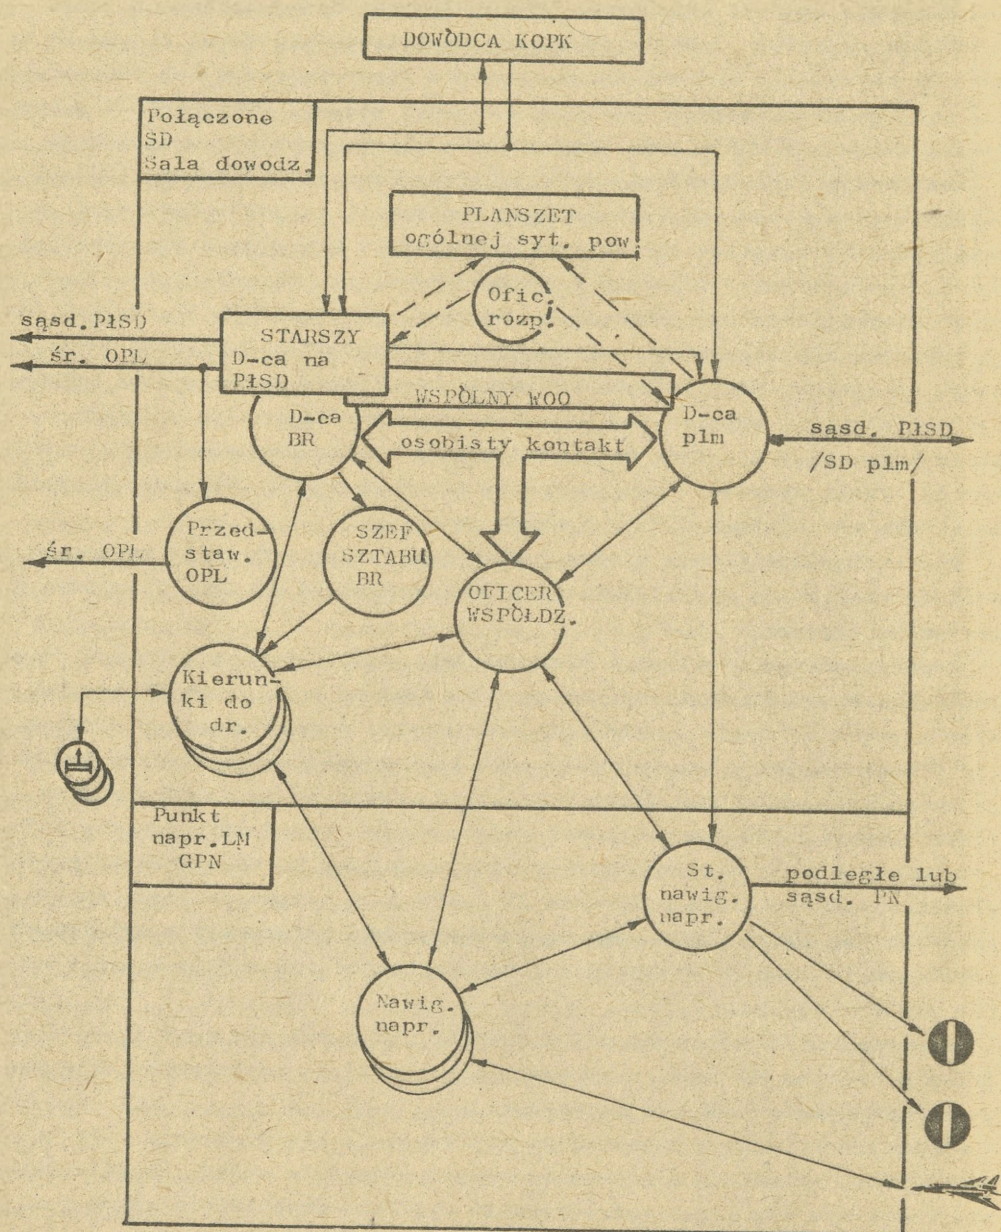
DOWÒDCA KOPK

Połączone
SD
Sala dowodz.

PLANSZET
ogólnej syt. pow.

Ofic.
rozp.

sąsd. PŁSD

śr. OPL

STARSZY
D-ca na
PŁSD

WSPÓLNY WOO

D-ca
BR

osobisty kontakt

D-ca
plm

sąsd. PŁSD
/SD plm/

Przed-
staw.
OPL

śr. OPL

SZEF
SZTABU
BR

OFICER
WSPÓŁDZ.

Kierun-
ki do
dr.

Punkt
napr.LM
GPN

St.
nawig.
napr.

podległe lub
sąsd. PN

Nawig.
napr.